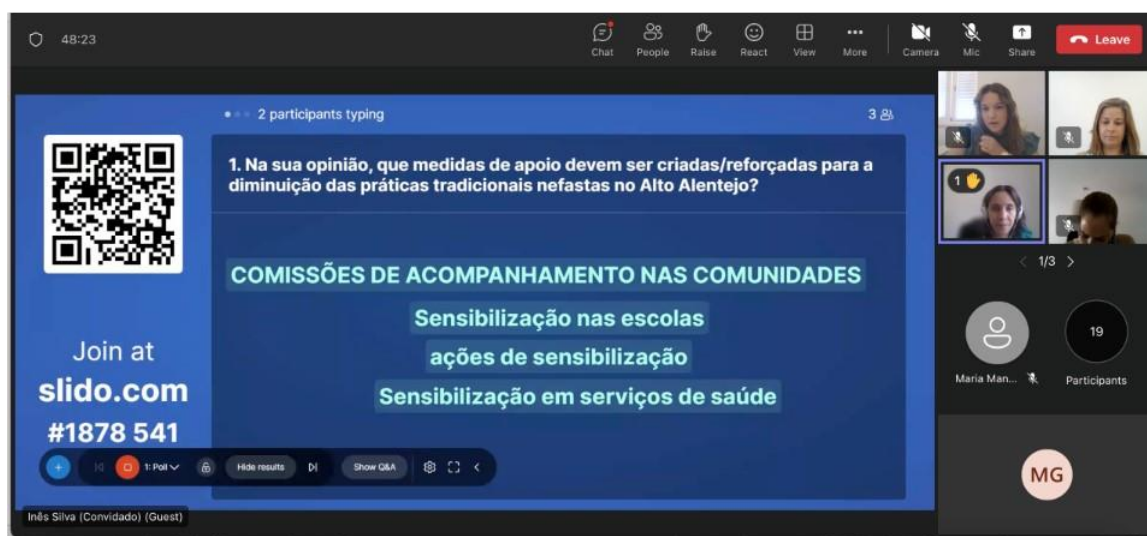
48:23

Chat People Raise React View More Camera Mic Share Leave

2 participants typing

3

1. Na sua opinião, que medidas de apoio devem ser criadas/reforçadas para a diminuição das práticas tradicionais nefastas no Alto Alentejo?

COMISSÕES DE ACOMPANHAMENTO NAS COMUNIDADES

Sensibilização nas escolas

ações de sensibilização

Sensibilização em serviços de saúde

Join at
slido.com
#1878 541

1: Poll Hide results Show Q&A

Inês Silva (Convidado) (Guest)

1

1/3

Maria Man...

19
Participants

MG